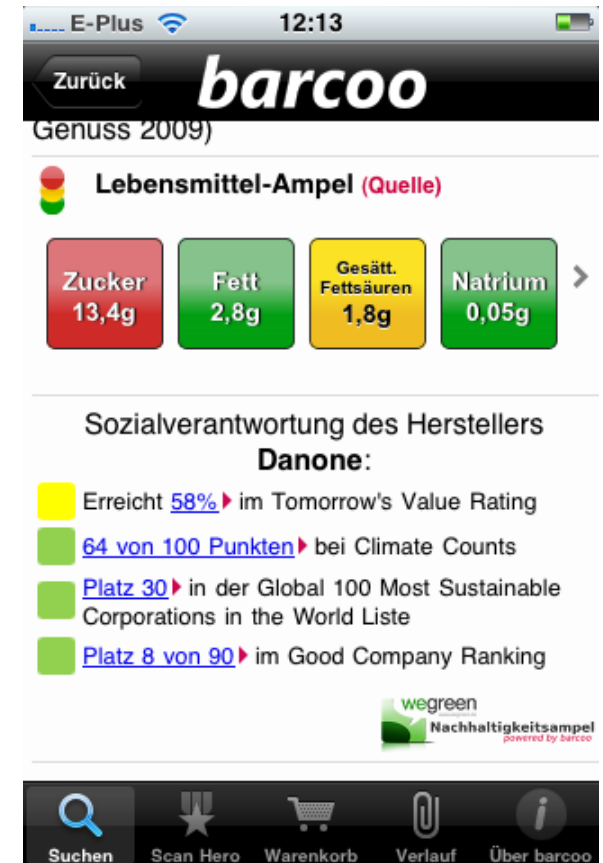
E-Plus 12:13

Zurück barcoo

Genuss 2009)

Lebensmittel-Ampel (Quelle)

Zucker 13,4g

Fett 2,8g

Gesätt. Fettsäuren 1,8g

Natrium 0,05g

Sozialverantwortung des Herstellers Danone:

Erreicht 58% im Tomorrow's Value Rating

64 von 100 Punkten bei Climate Counts

Platz 30 in der Global 100 Most Sustainable Corporations in the World Liste

Platz 8 von 90 im Good Company Ranking

wegreen Nachhaltigkeitsampel powered by barcoo

Suchen Scan Hero Warenkorb Verlauf Über barcoo